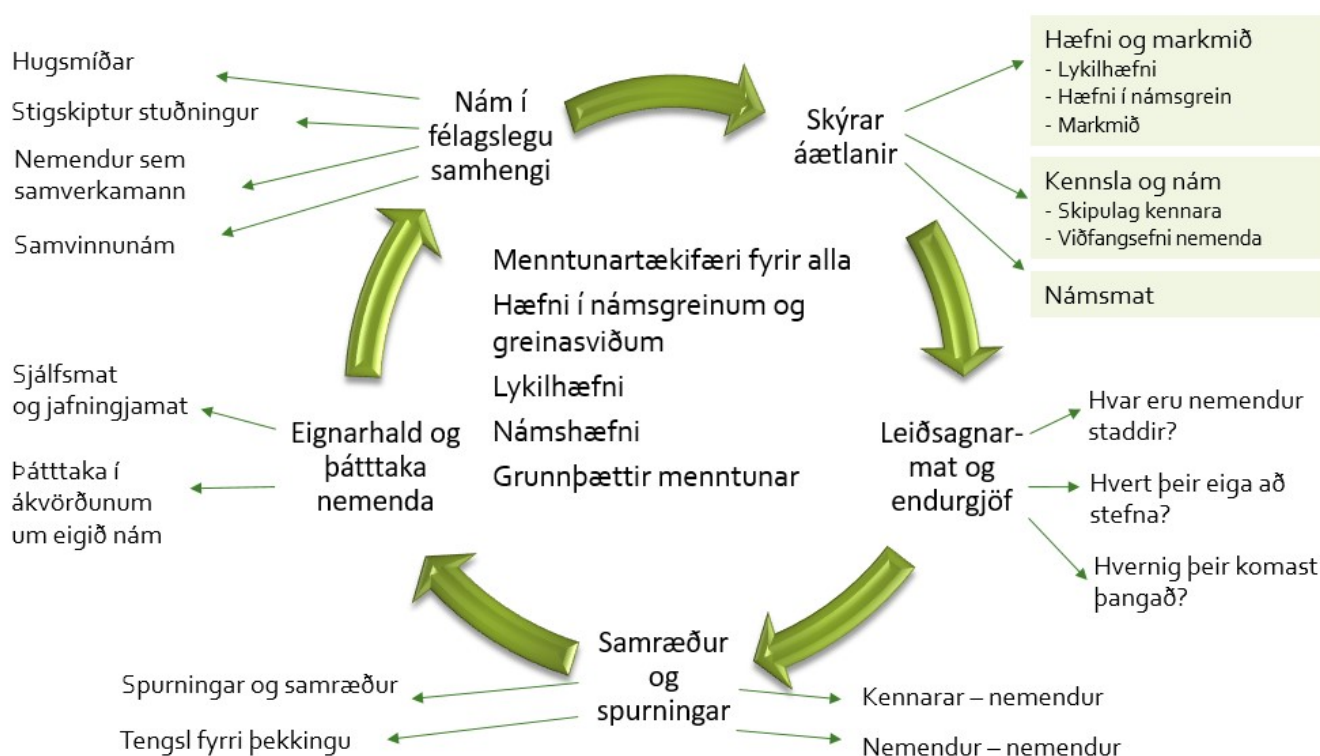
Hugsmíðar

Stigskiptur stuðningur

Nemendur sem samverkamann

Samvinnunám

Nám í félagslegu samhengi

Skýrar áætlanir

Hæfni og markmið
- Lykilhæfni
- Hæfni í námsgrein
- Markmið

Kennsla og nám
- Skipulag kennara
- Viðfangsefni nemenda

Námsmat

Menntunartækifæri fyrir alla

Hæfni í námsgreinum og greinasviðum

Lykilhæfni

Námshæfni

Grunnþættir menntunar

Sjálfsmat og jafningjamat

Þátttaka í ákvörðunum um eigið nám

Eignarhald og þátttaka nemenda

Leiðsagnarmat og endurgjöf

Hvar eru nemendur staddir?

Hvert þeir eiga að stefna?

Hvernig þeir komast þangað?

Samræður og spurningar

Spurningar og samræður

Tengsl fyrri þekkingu

Kennarar – nemendur

Nemendur – nemendur